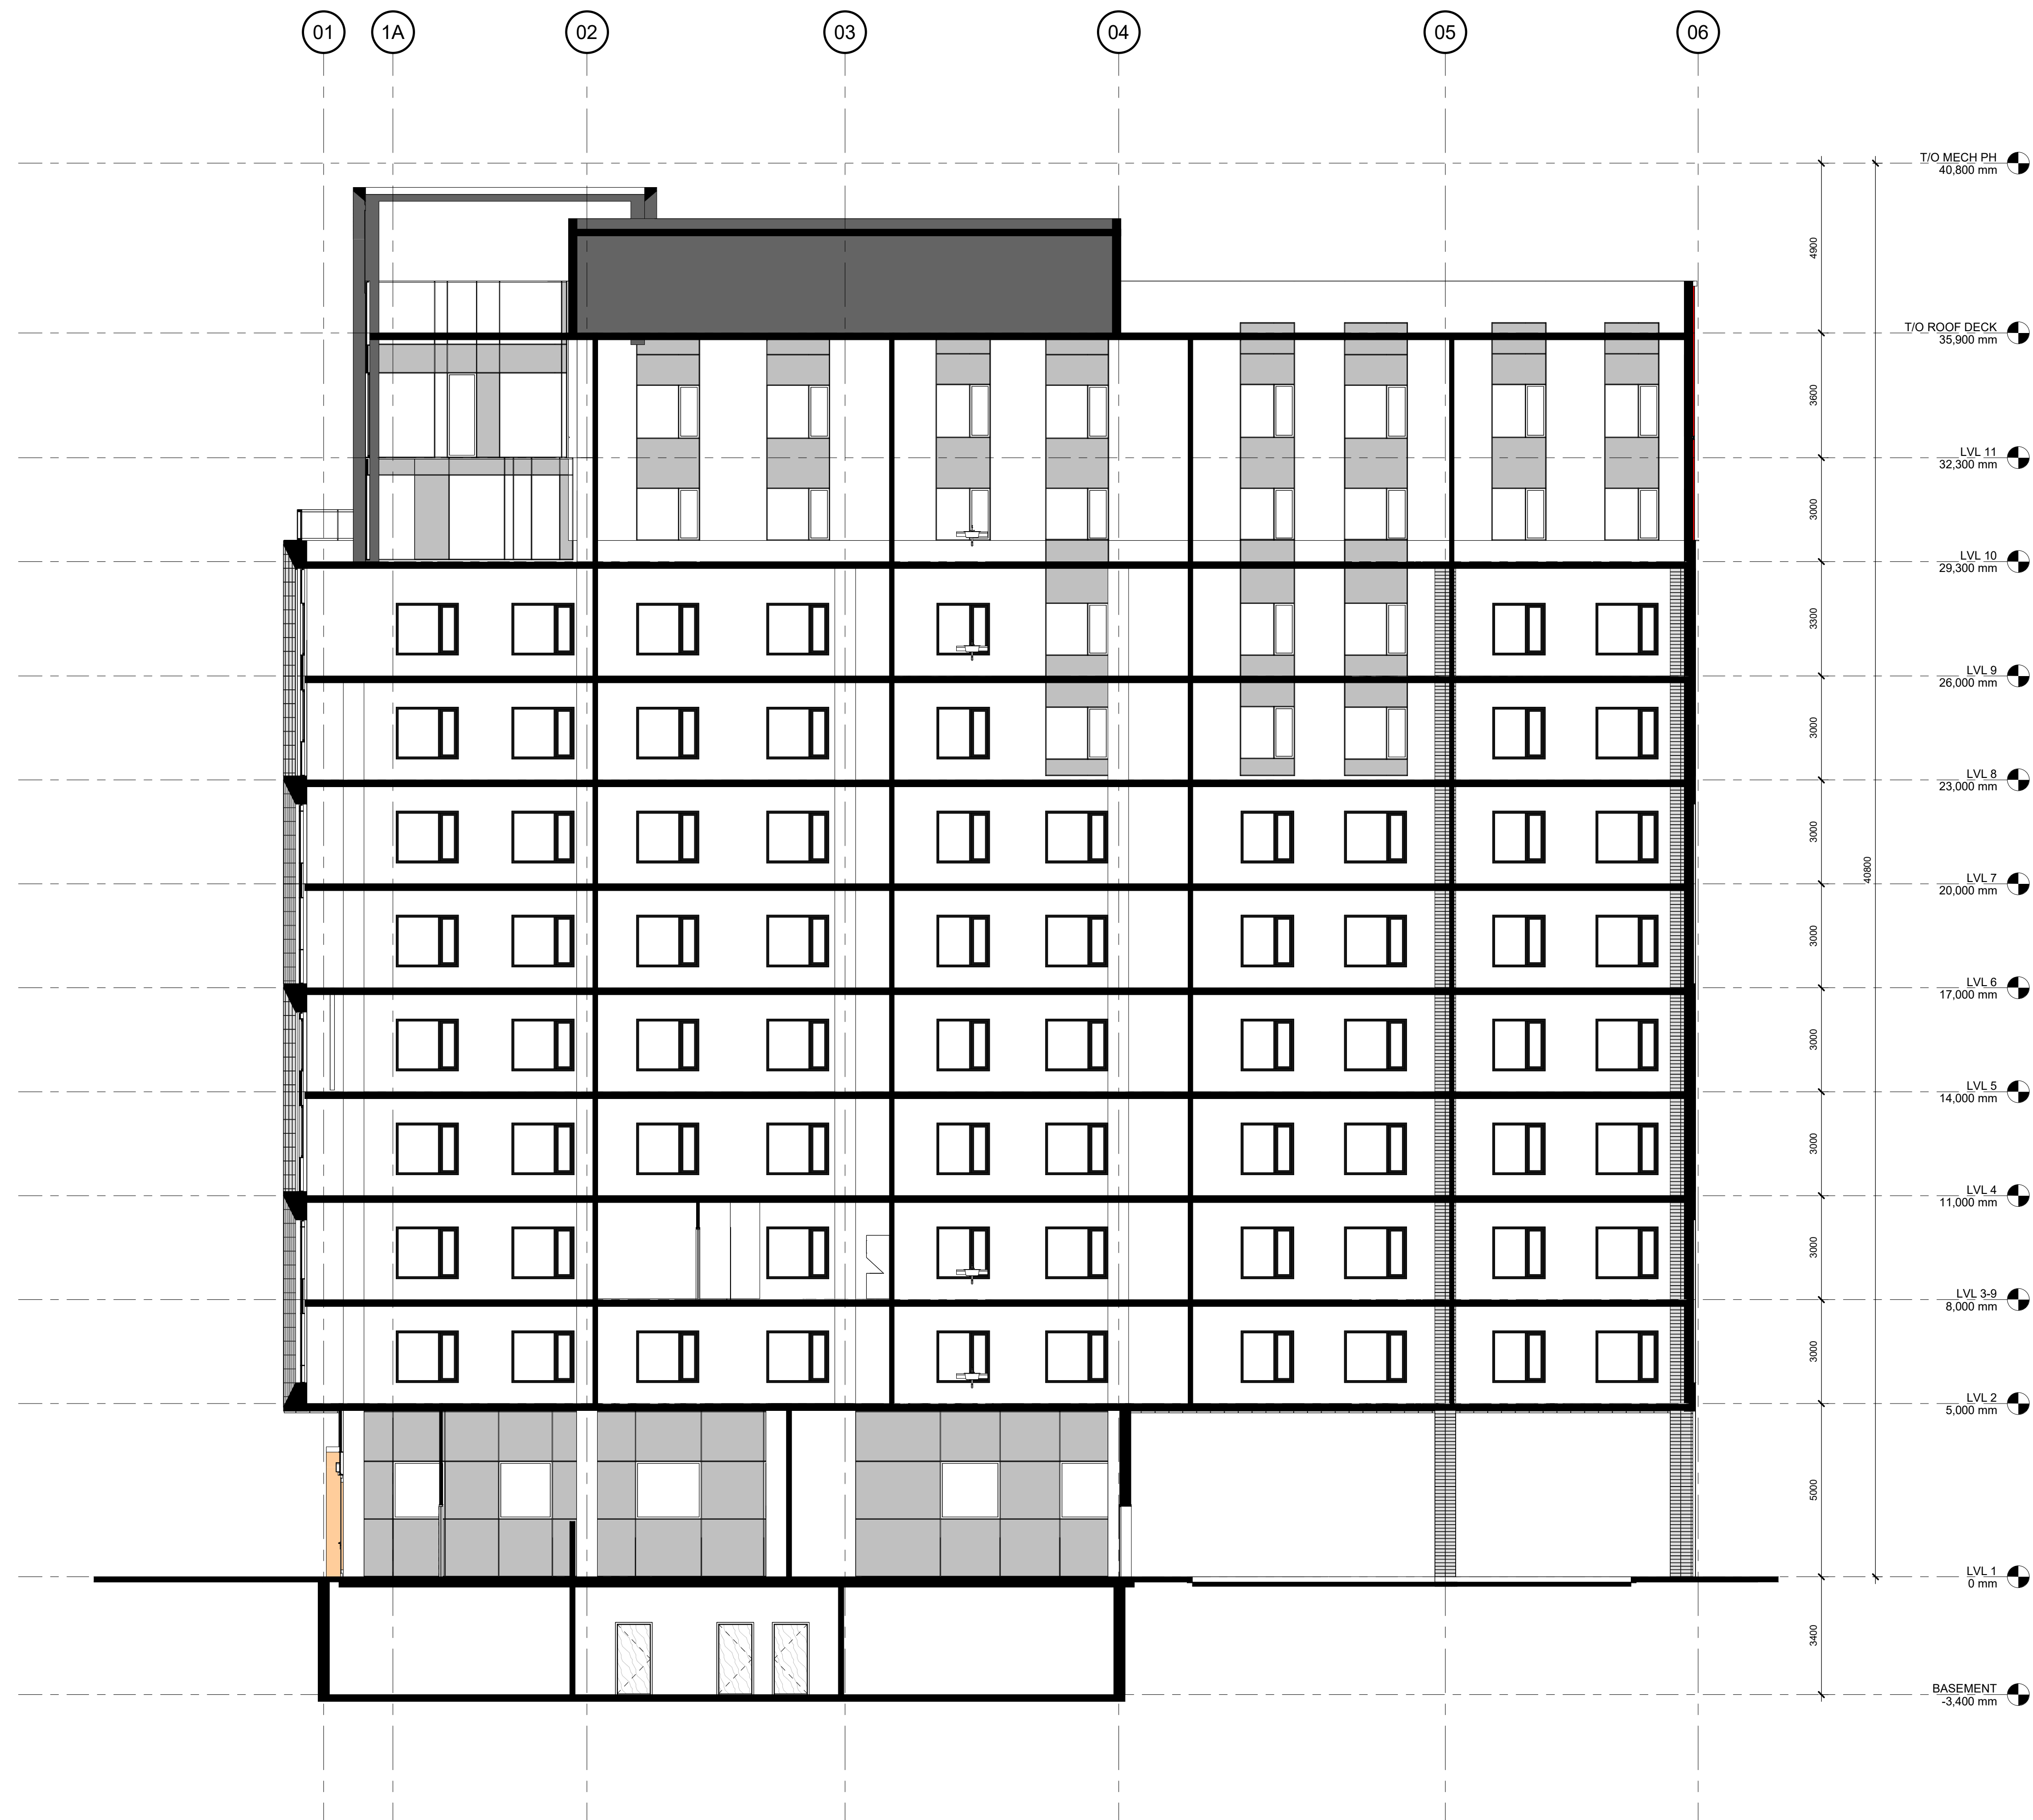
01 1A 02 03 04 05 06

T/O MECH PH
40,800 mm

4900

T/O ROOF DECK
35,900 mm

3600

LVL 11
32,300 mm

3000

LVL 10
29,300 mm

3300

LVL 9
26,000 mm

3000

LVL 8
23,000 mm

3000

40800

LVL 7
20,000 mm

3000

LVL 6
17,000 mm

3000

LVL 5
14,000 mm

3000

LVL 4
11,000 mm

3000

LVL 3-9
8,000 mm

3000

LVL 2
5,000 mm

5000

LVL 1
0 mm

3400

BASEMENT
-3,400 mm